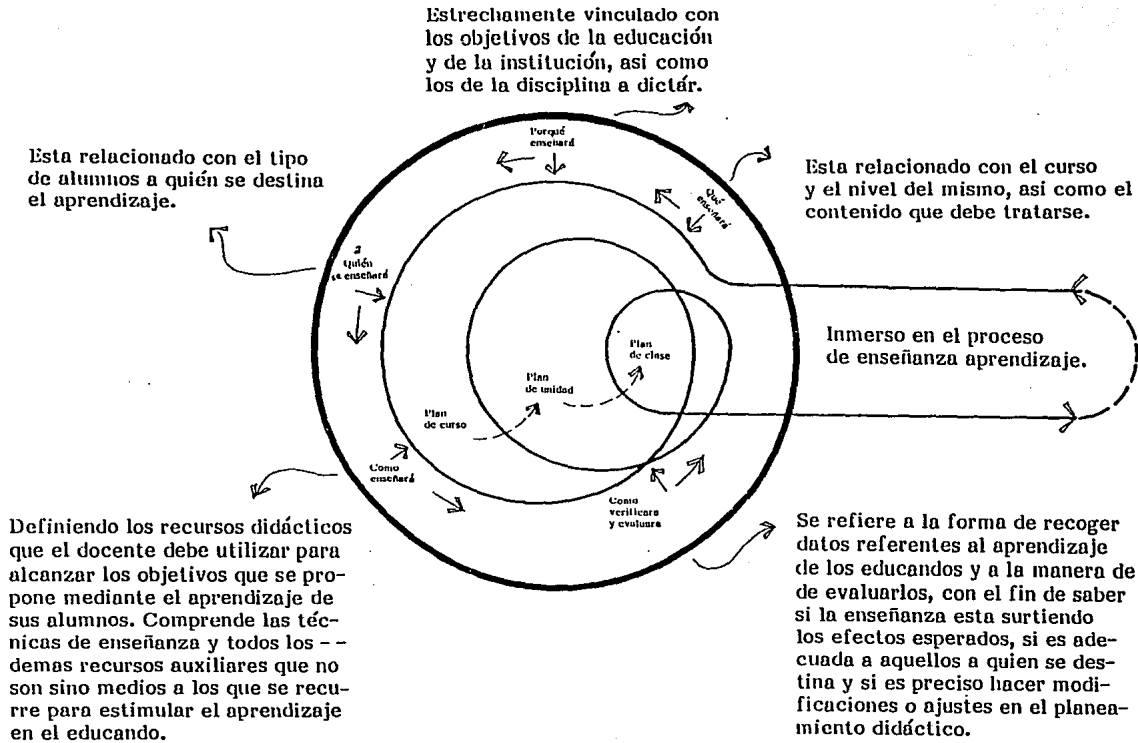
Estrechamente vinculado con los objetivos de la educación y de la institución, asi como los de la disciplina a dictár.

Esta relacionado con el tipo de alumnos a quién se destina el aprendizaje.

Esta relacionado con el curso y el nivel del mismo, asi como el contenido que debe tratarse.

Porqué enseñará

Qué enseñará

a quién se enseñará

Inmerso en el proceso de enseñanza aprendizaje.

Plan de clase

Plan de unidad

Plan de curso

Como enseñará

Como verificara y evaluara

Definiendo los recursos didácticos que el docente debe utilizar para alcanzar los objetivos que se propone mediante el aprendizaje de sus alumnos. Comprende las técnicas de enseñanza y todos los - - demas recursos auxiliares que no son sino medios a los que se recurre para estimular el aprendizaje en el educando.

Se refiere a la forma de recoger datos referentes al aprendizaje de los educandos y a la manera de de evaluarlos, con el fin de saber si la enseñanza esta surtiendo los efectos esperados, si es adecuada a aquellos a quien se destina y si es preciso hacer modificaciones o ajustes en el planeamiento didáctico.